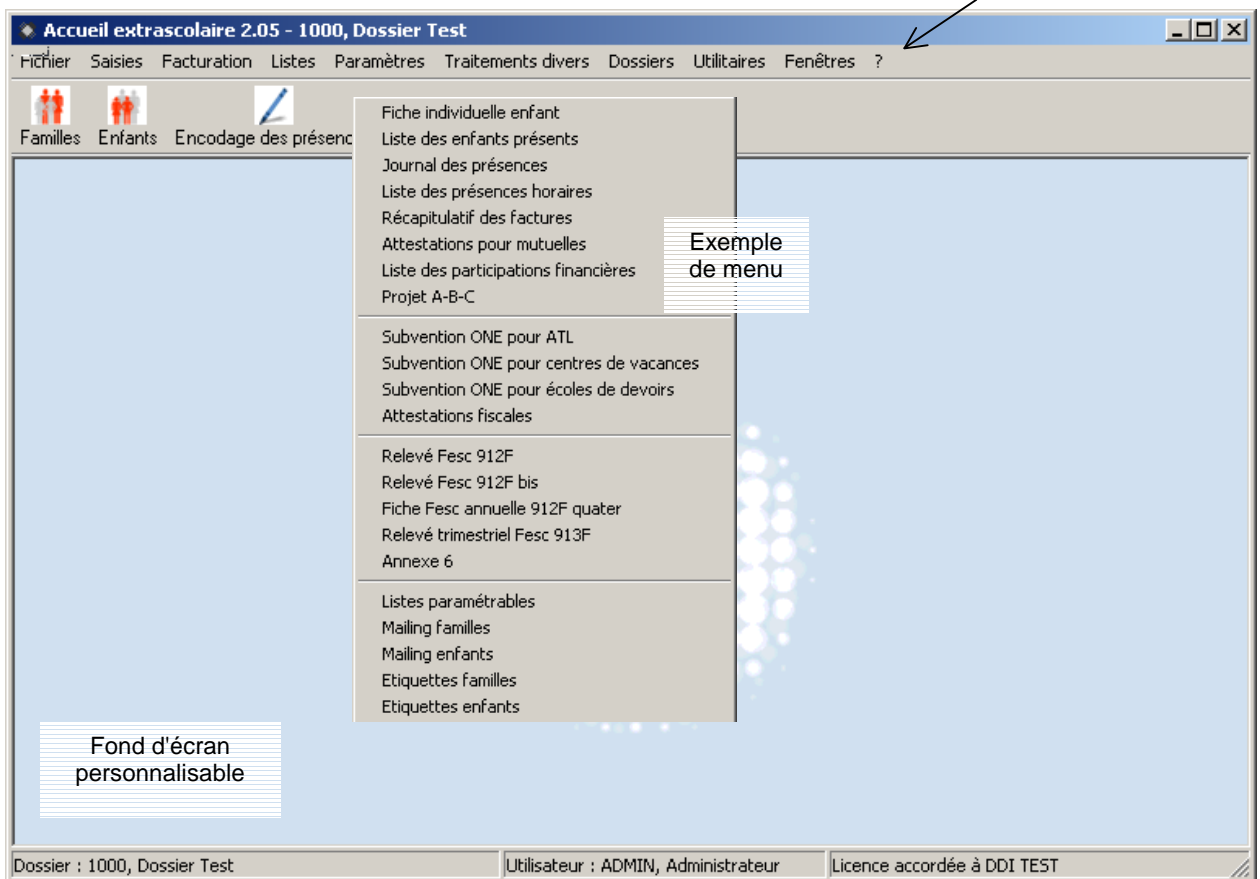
Accueil extrascolaire 2.05 - 1000, Dossier Test

Fichier Saisies Facturation Listes Paramètres Traitements divers Dossiers Utilitaires Fenêtres ?

Familles Enfants Encodage des présenc

Fiche individuelle enfant
Liste des enfants présents
Journal des présences
Liste des présences horaires
Récapitulatif des factures
Attestations pour mutuelles
Liste des participations financières
Projet A-B-C

Subvention ONE pour ATL
Subvention ONE pour centres de vacances
Subvention ONE pour écoles de devoirs
Attestations fiscales

Relevé Fesc 912F
Relevé Fesc 912F bis
Fiche Fesc annuelle 912F quater
Relevé trimestriel Fesc 913F
Annexe 6

Listes paramétrables
Mailing familles
Mailing enfants
Etiquettes familles
Etiquettes enfants

Exemple de menu

Fond d'écran personnalisable

Dossier : 1000, Dossier Test
Utilisateur : ADMIN, Administrateur
Licence accordée à DDI TEST